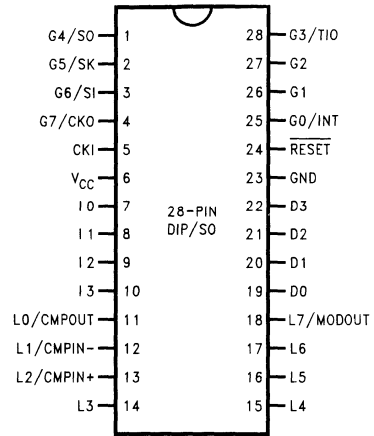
G4/SO 1
G5/SK 2
G6/SI 3
G7/CKO 4
CKI 5
$V_{CC}$ 6
I0 7
I1 8
I2 9
I3 10
L0/CMPOUT 11
L1/CMPIN− 12
L2/CMPIN+ 13
L3 14

28-PIN
DIP/SO

28 G3/TIO
27 G2
26 G1
25 G0/INT
24 $\overline{RESET}$
23 GND
22 D3
21 D2
20 D1
19 D0
18 L7/MODOUT
17 L6
16 L5
15 L4